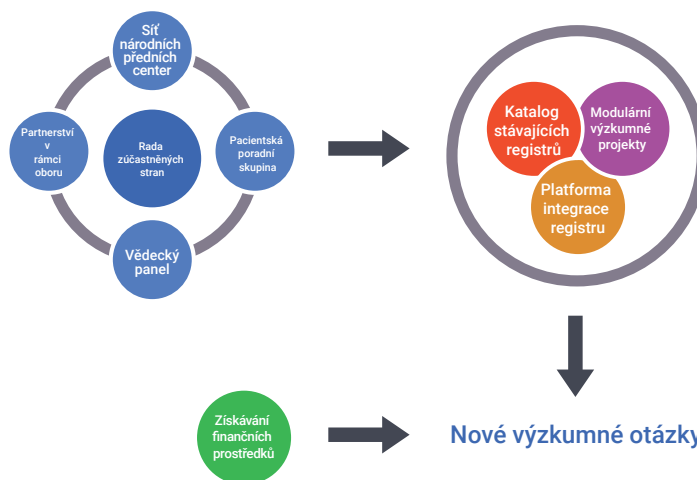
Síť národních předních center

Partnerství v rámci oboru

Rada zúčastněných stran

Pacientská poradní skupina

Vědecký panel

Katalog stávajících registrů

Modulární výzkumné projekty

Platforma integrace registru

Získávání finančních prostředků

Nové výzkumné otázky